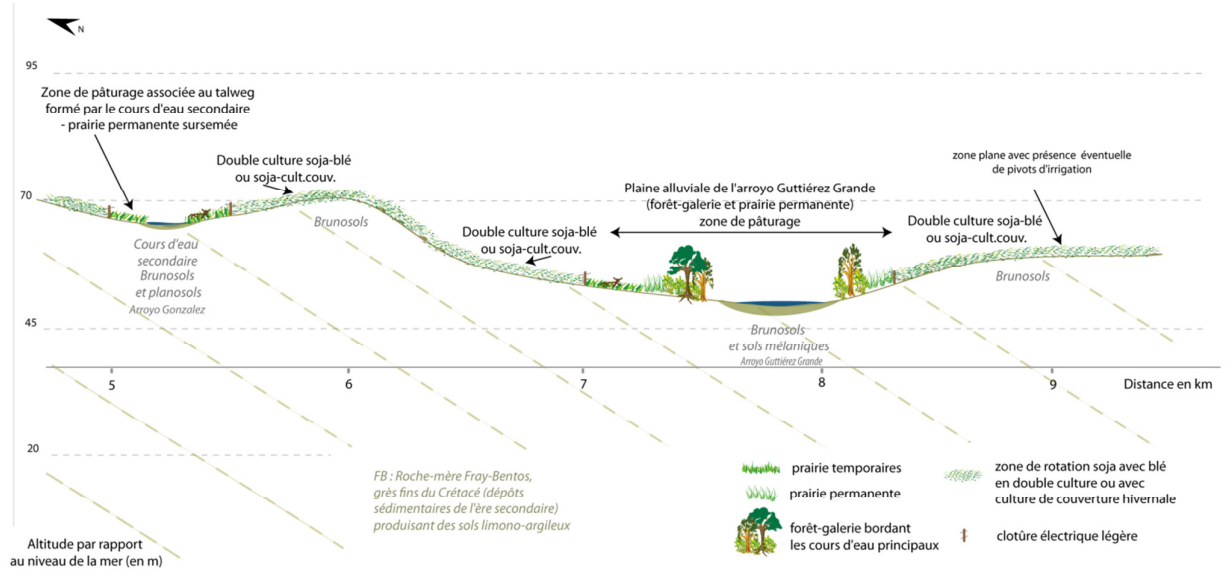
N

95

Zone de pâturage associée au talweg formé par le cours d'eau secondaire - prairie permanente sursemée

Double culture soja-blé ou soja-cult.couv.

zone plane avec présence éventuelle de pivots d'irrigation

70

Plaine alluviale de l'arroyo Guttiérez Grande (forêt-galerie et prairie permanente) zone de pâturage

Double culture soja-blé ou soja-cult.couv.

Double culture soja-blé ou soja-cult.couv.

Brunosols

Cours d'eau secondaire Brunosols et planosols

Arroyo Gonzalez

Brunosols

45

Brunosols et sols mélaniques

Arroyo Guttiérez Grande

5 6 7 8 9 Distance en km

20

FB : Roche-mère Fray-Bentos, grès fins du Crétacé (dépôts sédimentaires de l'ère secondaire) produisant des sols limono-argileux

prairie temporaires

prairie permanente

zone de rotation soja avec blé en double culture ou avec culture de couverture hivernale

forêt-galerie bordant les cours d'eau principaux

clotûre électrique légère

Altitude par rapport au niveau de la mer (en m)